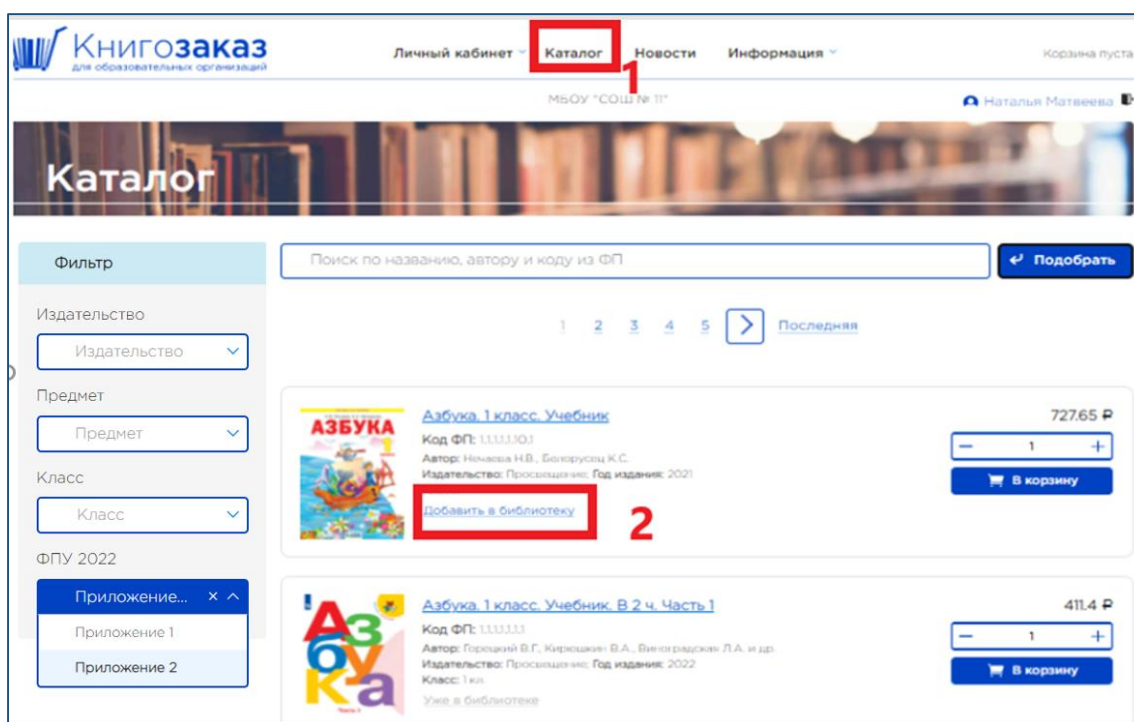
Книгозаказ
для образовательных организаций

Личный кабинет Каталог Новости Информация

Корзина пуста

1

МБОУ "СОШ № 11"

Наталья Матвеева

Каталог

Фильтр

Издательство

Издательство

Предмет

Предмет

Класс

Класс

ФПУ 2022

Приложение... ×

Приложение 1

Приложение 2

Поиск по названию, автору и коду из ФП

Подобрать

1 2 3 4 5 Последняя

АЗБУКА

Азбука. 1 класс. Учебник

Код ФП: 1.1.1.1.1.10.1

Автор: Нечаева Н.В., Белорусец К.С.

Издательство: Просвещение; Год издания: 2021

Добавить в библиотеку

2

727.65 ₽

1

В корзину

Азбука. 1 класс. Учебник. В 2 ч. Часть 1

Код ФП: 1.1.1.1.1.1

Автор: Горецкий В.Г., Кирюшкин В.А., Виноградская Л.А. и др.

Издательство: Просвещение; Год издания: 2022

Класс: 1 кл.

Уже в библиотеке

411.4 ₽

1

В корзину